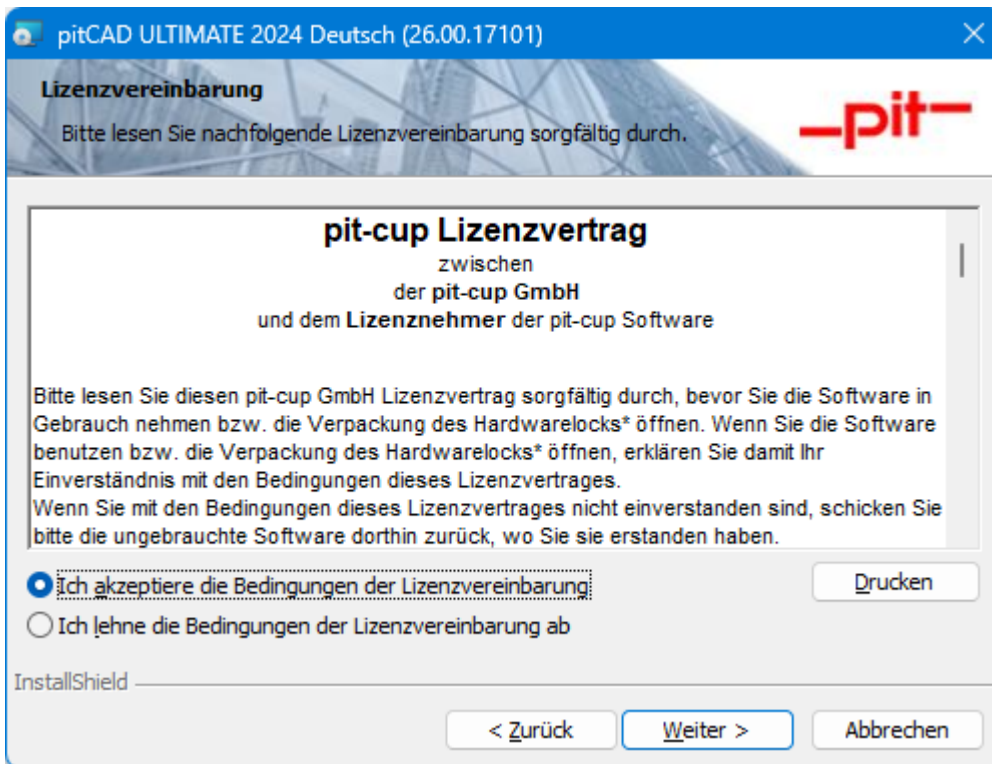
pitCAD ULTIMATE 2024 Deutsch (26.00.17101)

Lizenzvereinbarung

Bitte lesen Sie nachfolgende Lizenzvereinbarung sorgfältig durch.

pit

pit-cup Lizenzvertrag
zwischen
der pit-cup GmbH
und dem Lizenznehmer der pit-cup Software

Bitte lesen Sie diesen pit-cup GmbH Lizenzvertrag sorgfältig durch, bevor Sie die Software in Gebrauch nehmen bzw. die Verpackung des Hardwarelocks* öffnen. Wenn Sie die Software benutzen bzw. die Verpackung des Hardwarelocks* öffnen, erklären Sie damit Ihr Einverständnis mit den Bedingungen dieses Lizenzvertrages.
Wenn Sie mit den Bedingungen dieses Lizenzvertrages nicht einverstanden sind, schicken Sie bitte die ungebrauchte Software dorthin zurück, wo Sie sie erstanden haben.

Ich akzeptiere die Bedingungen der Lizenzvereinbarung

Drucken

Ich lehne die Bedingungen der Lizenzvereinbarung ab

InstallShield

< Zurück

Weiter >

Abbrechen